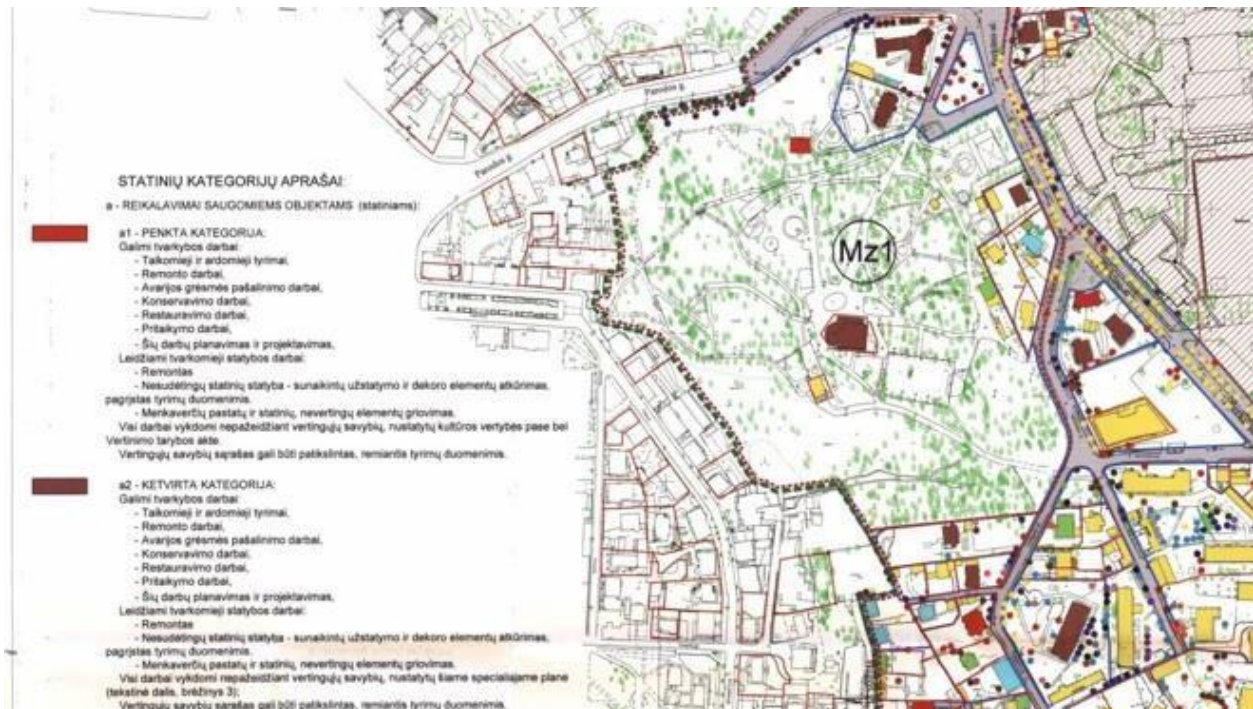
STATINIŲ KATEGORIJŲ APRAŠAI:

a - REIKALAVIMAI SAUGOMIEMS OBJEKTAMS (statiniams):

a1 - PENKTA KATEGORIJA:
Galimi tvarkybos darbai:
- Taikomieji ir ardomieji tyrimai,
- Remonto darbai,
- Avarijos grėsmės pašalinimo darbai,
- Konservavimo darbai,
- Restauravimo darbai,
- Pritaikymo darbai,
- Šių darbų planavimas ir projektavimas,
Leidžiami tvarkomieji statybos darbai:
- Remontas
- Nesudėtingų statinių statyba - sunaikintų užstatymo ir dekoro elementų atkūrimas, pagrįstas tyrimų duomenimis.
- Menkaverčių pastatų ir statinių, nevertingų elementų griovimas.
Visi darbai vykdomi nepažeidžiant vertingųjų savybių, nustatytų kultūros vertybės pase bei Vertinimo tarybos akte.
Vertingųjų savybių sąrašas gali būti patikslintas, remiantis tyrimų duomenimis.

a2 - KETVIRTA KATEGORIJA:
Galimi tvarkybos darbai:
- Taikomieji ir ardomieji tyrimai,
- Remonto darbai,
- Avarijos grėsmės pašalinimo darbai,
- Konservavimo darbai,
- Restauravimo darbai,
- Pritaikymo darbai,
- Šių darbų planavimas ir projektavimas,
Leidžiami tvarkomieji statybos darbai:
- Remontas
- Nesudėtingų statinių statyba - sunaikintų užstatymo ir dekoro elementų atkūrimas, pagrįstas tyrimų duomenimis.
- Menkaverčių pastatų ir statinių, nevertingų elementų griovimas.
Visi darbai vykdomi nepažeidžiant vertingųjų savybių, nustatytų šiame specialiajame plane (tekstinė dalis, brėžinys 3);
Vertingųjų savybių sąrašas gali būti patikslintas, remiantis tyrimų duomenimis.

Pamėnio g.
Pamėnio g.

Mz1